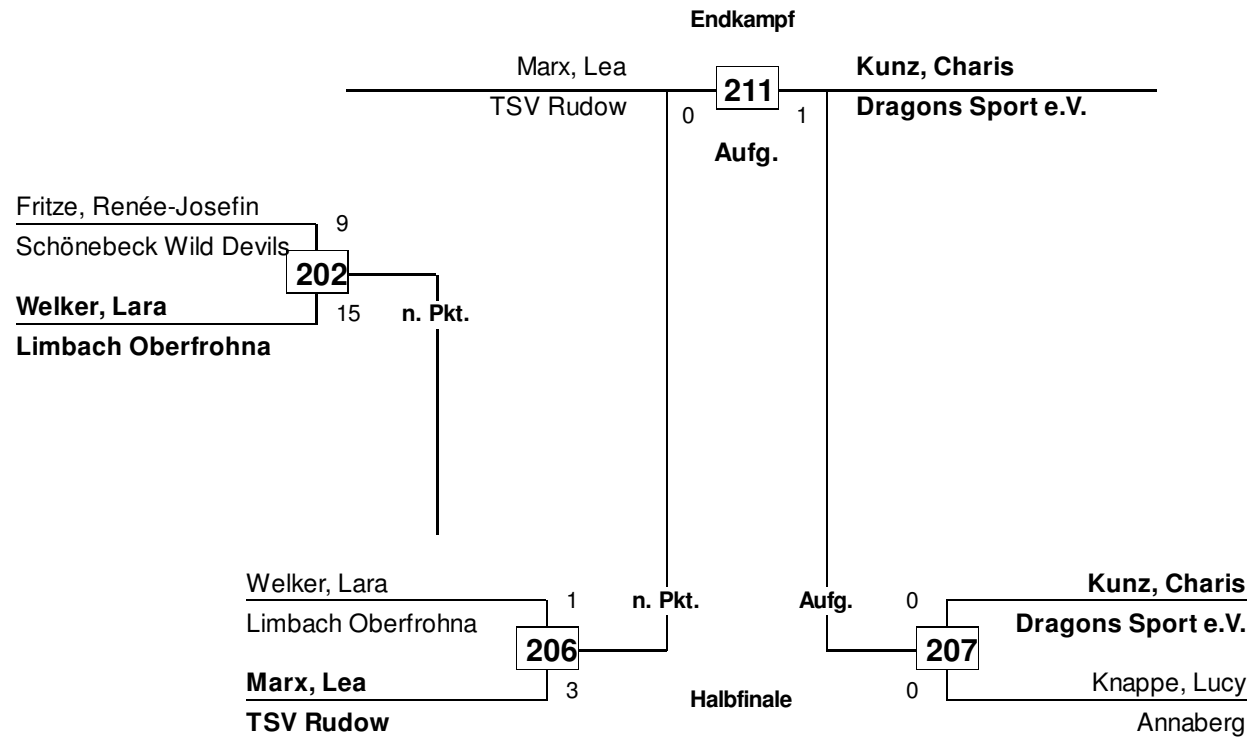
Endkampf

Marx, Lea
TSV Rudow
0
211
1
Kunz, Charis
Dragons Sport e.V.
Aufg.

Fritze, Renée-Josefin
Schönebeck Wild Devils
9
202
Welker, Lara
Limbach Oberfrohna
15
n. Pkt.

Welker, Lara
Limbach Oberfrohna
1
206
Marx, Lea
TSV Rudow
3
n. Pkt.

Halbfinale

Aufg.
0
Kunz, Charis
Dragons Sport e.V.
207
0
Knappe, Lucy
Annaberg